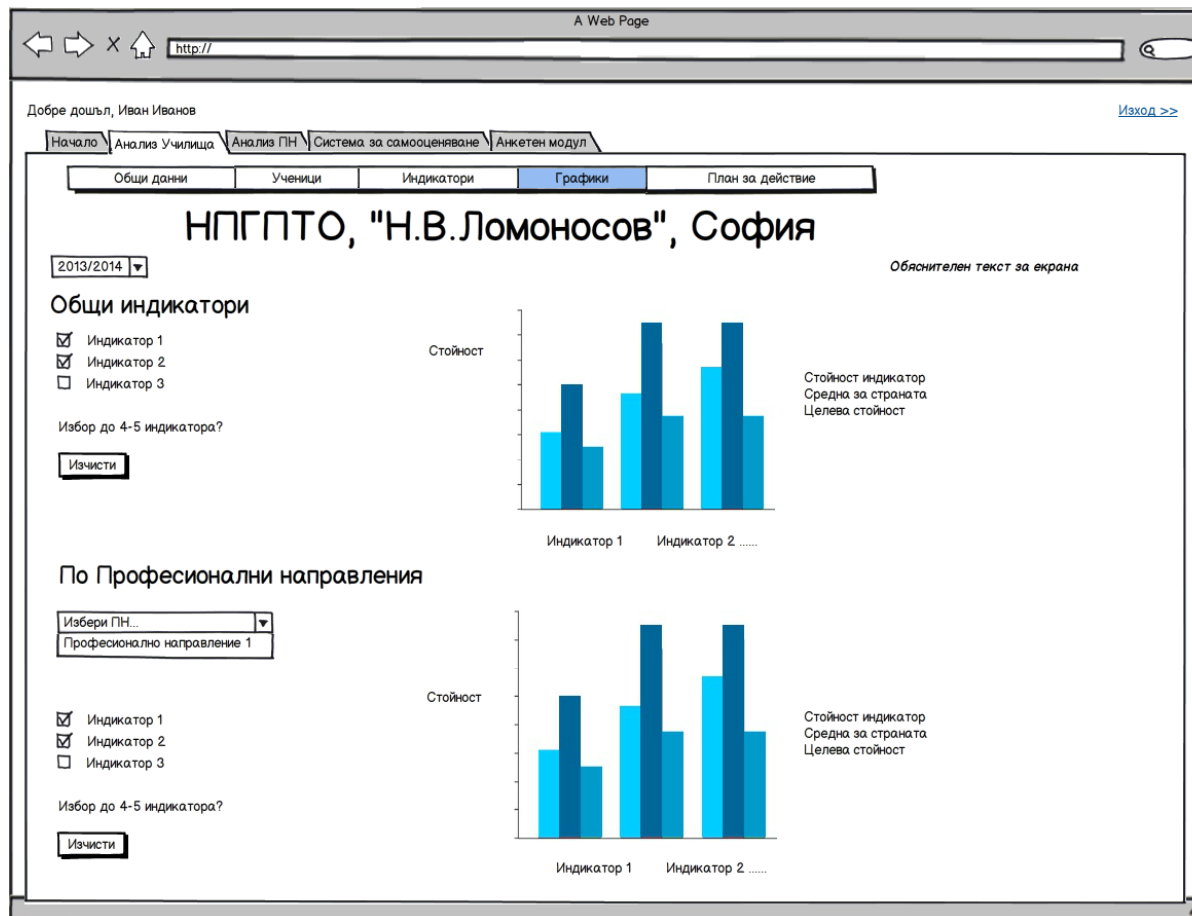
A Web Page

http://

Добре дошъл, Иван Иванов

Изход >>

Начало | Анализ Училища | Анализ ПН | Система за самооценяване | Анкетен модул

Общи данни | Ученици | Индикатори | Графики | План за действие

НПГПТО, "Н.В.Ломоносов", София

2013/2014

Обяснителен текст за екрана

Общи индикатори

☑ Индикатор 1
☑ Индикатор 2
☐ Индикатор 3

Избор до 4-5 индикатора?

Изчисти

Стойност

Индикатор 1   Индикатор 2 ......

Стойност индикатор
Средна за страната
Целева стойност

По Професионални направления

Избери ПН...
Професионално направление 1

Стойност

☑ Индикатор 1
☑ Индикатор 2
☐ Индикатор 3

Избор до 4-5 индикатора?

Изчисти

Индикатор 1   Индикатор 2 ......

Стойност индикатор
Средна за страната
Целева стойност